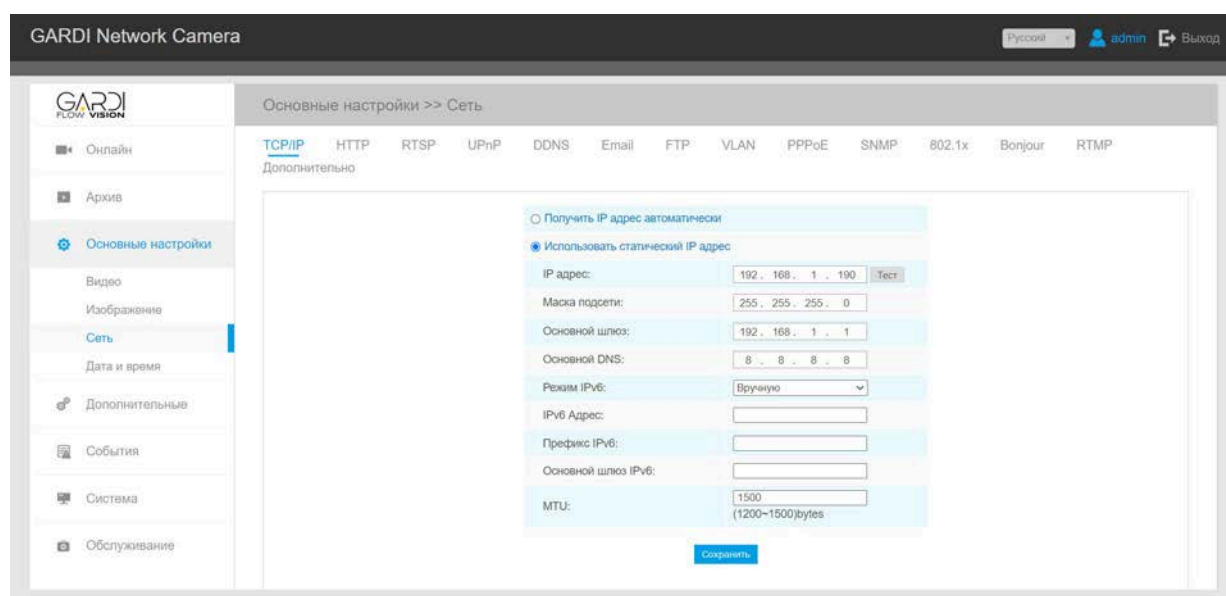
GARDI Network Camera

Русский admin Выход

GARDI FLOW VISION

Онлайн

Архив

Основные настройки

Видео

Изображение

Сеть

Дата и время

Дополнительные

События

Система

Обслуживание

Основные настройки >> Сеть

TCP/IP HTTP RTSP UPnP DDNS Email FTP VLAN PPPoE SNMP 802.1x Bonjour RTMP Дополнительно

○ Получить IP адрес автоматически

◉ Использовать статический IP адрес

| | |
|---|---|
| IP адрес: | 192 . 168 . 1 . 190 Тест |
| Маска подсети: | 255 . 255 . 255 . 0 |
| Основной шлюз: | 192 . 168 . 1 . 1 |
| Основной DNS: | 8 . 8 . 8 . 8 |
| Режим IPv6: | Вручную |
| IPv6 Адрес: | |
| Префикс IPv6: | |
| Основной шлюз IPv6: | |
| MTU: | 1500 (1200~1500)bytes |

Сохранить